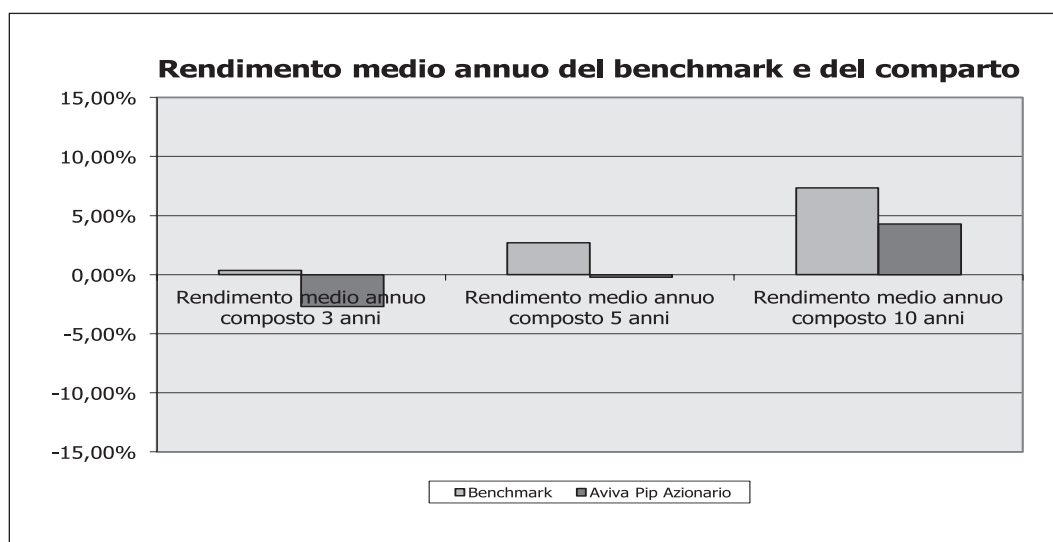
Rendimento medio annuo del benchmark e del comparto

15,00%
10,00%
5,00%
0,00%
-5,00%
-10,00%
-15,00%

Rendimento medio annuo composto 3 anni
Rendimento medio annuo composto 5 anni
Rendimento medio annuo composto 10 anni

Benchmark
Aviva Pip Azionario